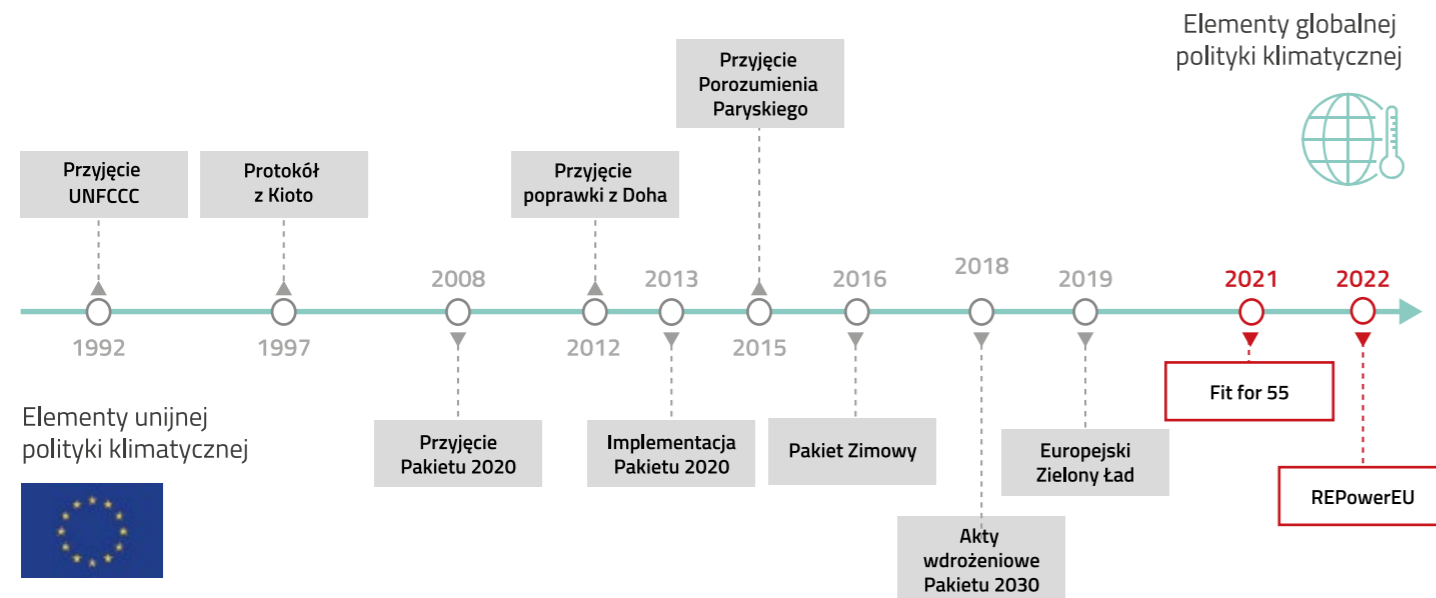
Elementy globalnej polityki klimatycznej

Przyjęcie UNFCCC

Protokół z Kioto

Przyjęcie poprawki z Doha

Przyjęcie Porozumienia Paryskiego

1992

1997

2008

2012

2013

2015

2016

2018

2019

2021

2022

Elementy unijnej polityki klimatycznej

Przyjęcie Pakietu 2020

Implementacja Pakietu 2020

Pakiet Zimowy

Akty wdrożeniowe Pakietu 2030

Europejski Zielony Ład

Fit for 55

REPowerEU